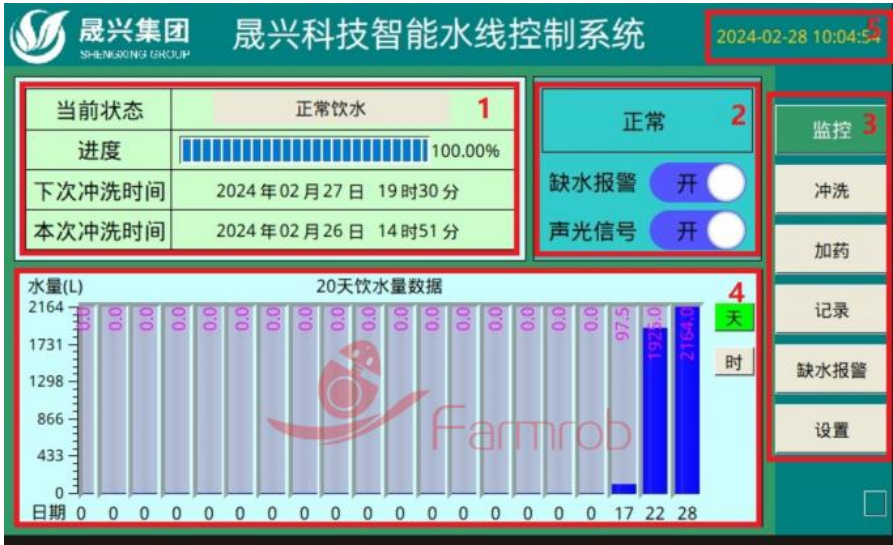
晟兴集团
SHENGXING GROUP
晟兴科技智能水线控制系统
2024-02-28 10:04:54
5

| 当前状态 | 正常饮水 |
|---|---|
| 进度 | 100.00% |
| 下次冲洗时间 | 2024 年 02 月 27 日 19 时30 分 |
| 本次冲洗时间 | 2024 年 02 月 26 日 14 时51 分 |

1

正常
2
缺水报警 开
声光信号 开

监控
3
冲洗
加药
记录
缺水报警
设置

水量(L)
20天饮水量数据
4
2164
1731
1298
866
433
0
0.0 0.0 0.0 0.0 0.0 0.0 0.0 0.0 0.0 0.0 0.0 0.0 0.0 0.0 0.0 0.0 0.0 97.5 1926.0 2164.0
天
时
日期 0 0 0 0 0 0 0 0 0 0 0 0 0 0 0 0 0 17 22 28
Farmrob